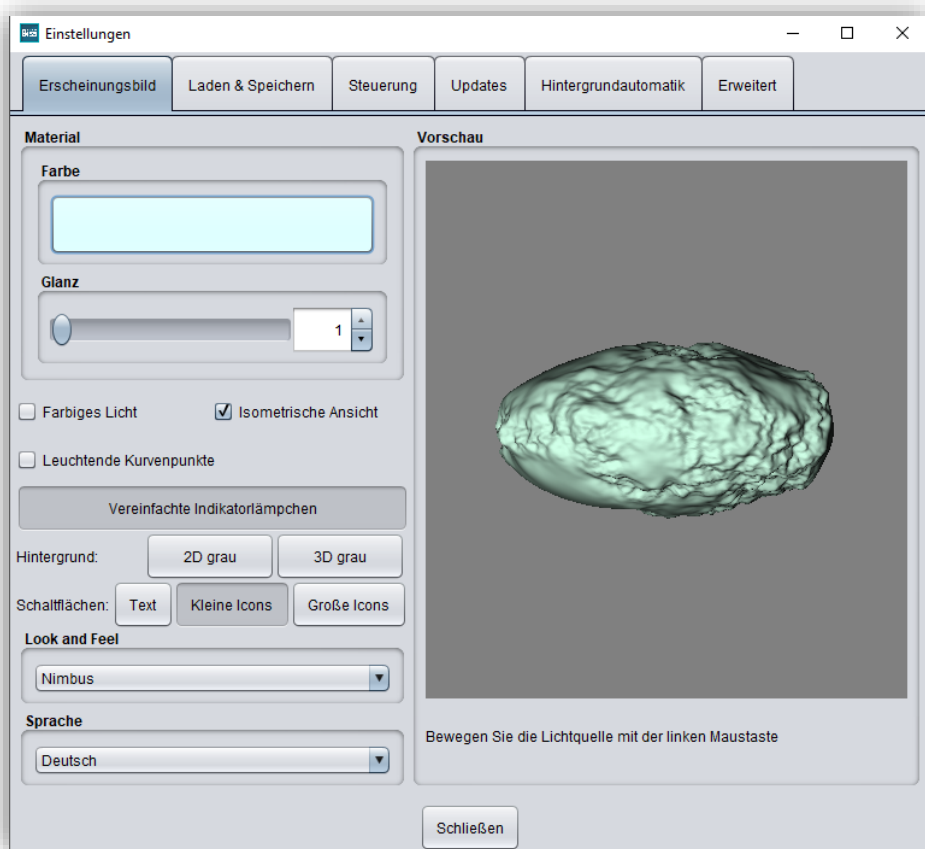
Einstellungen

Erscheinungsbild | Laden & Speichern | Steuerung | Updates | Hintergrundautomatik | Erweitert

Material

Farbe

Glanz

1

Farbiges Licht

Isometrische Ansicht

Leuchtende Kurvenpunkte

Vereinfachte Indikatorlämpchen

Hintergrund: 2D grau 3D grau

Schaltflächen: Text Kleine Icons Große Icons

Look and Feel

Nimbus

Sprache

Deutsch

Vorschau

Bewegen Sie die Lichtquelle mit der linken Maustaste

Schließen